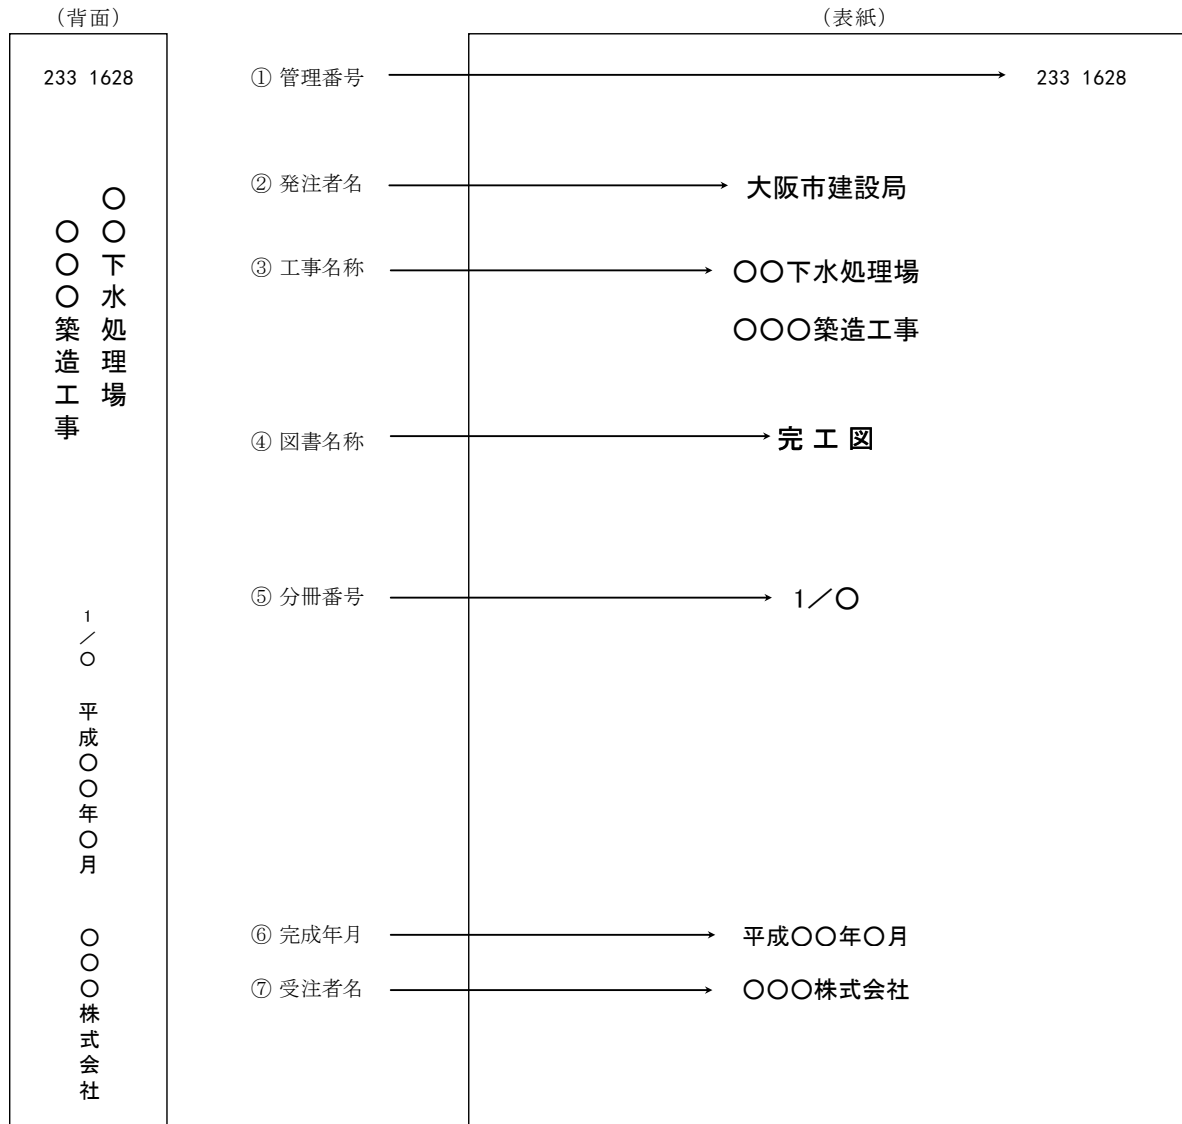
（背面）

233 1628

〇〇下水処理場
〇〇〇築造工事

1／〇

平成〇〇年〇月

〇〇〇株式会社

（表紙）

① 管理番号

233 1628

② 発注者名

大阪市建設局

③ 工事名称

〇〇下水処理場

〇〇〇築造工事

④ 図書名称

完 工 図

⑤ 分冊番号

1／〇

⑥ 完成年月

平成〇〇年〇月

⑦ 受注者名

〇〇〇株式会社